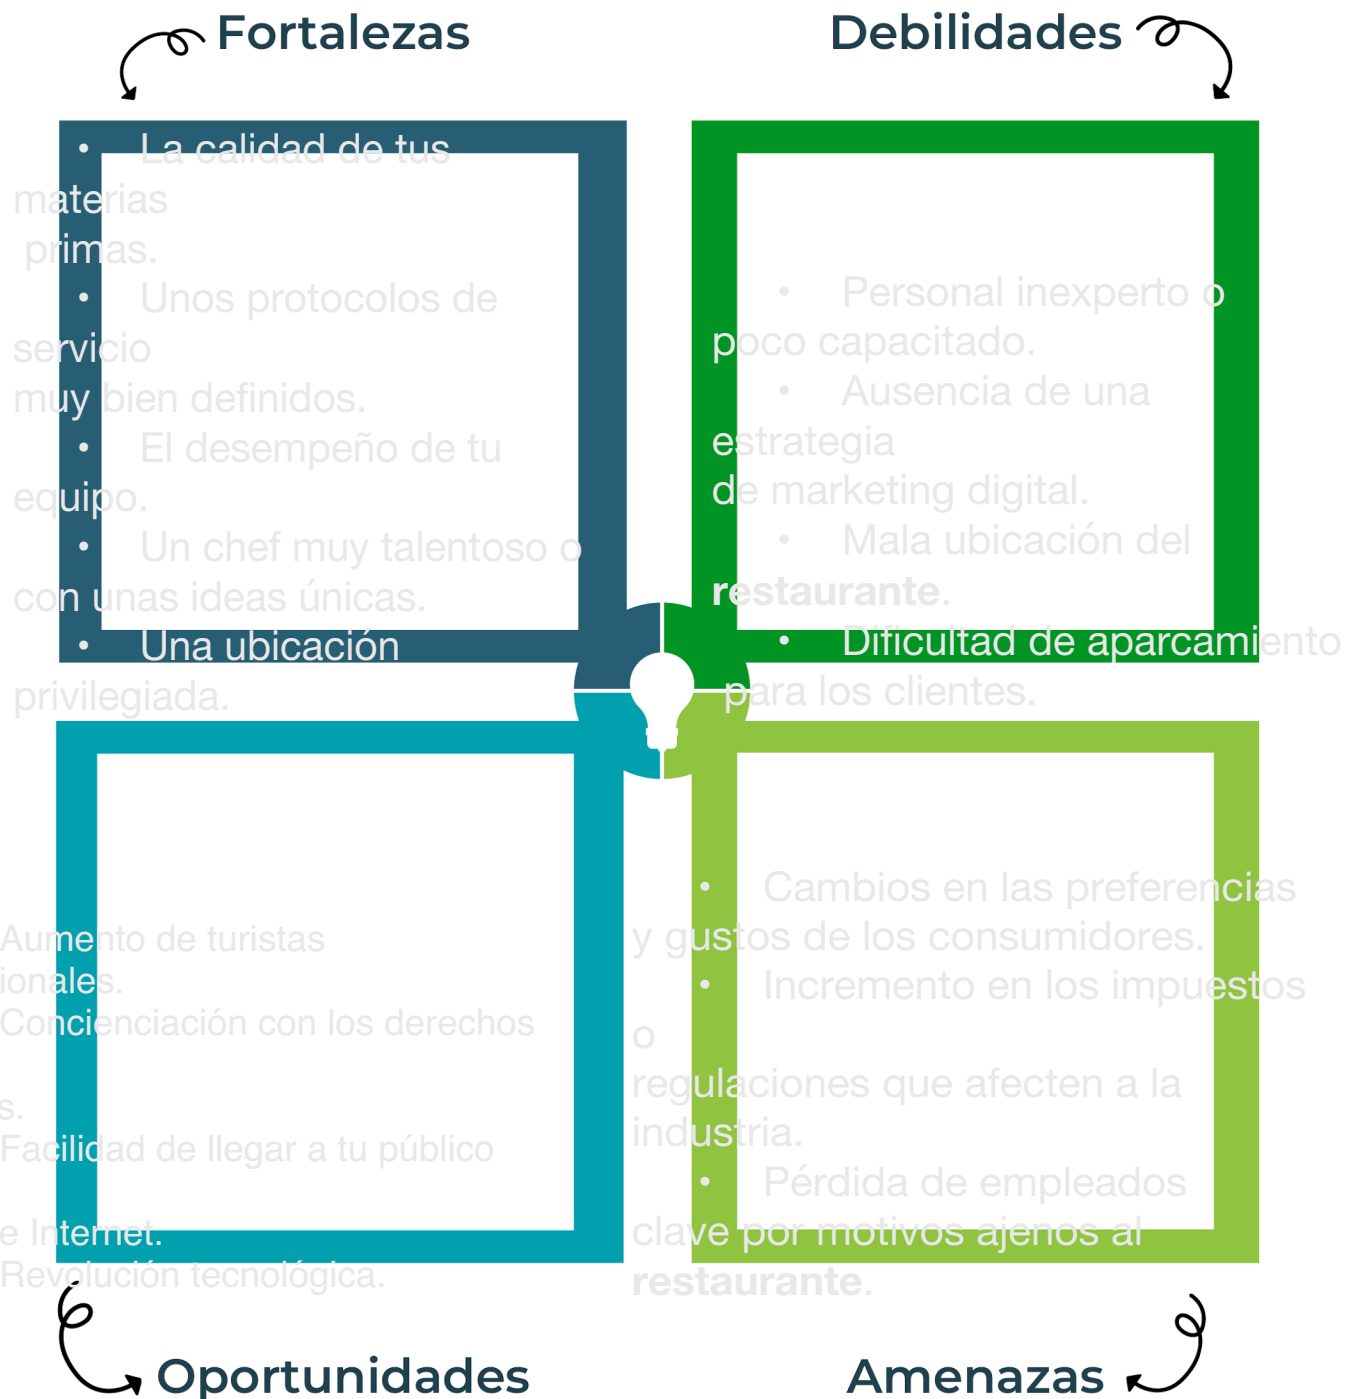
Fortalezas

Debilidades

• La calidad de tus materias primas.
• Unos protocolos de servicio muy bien definidos.
• El desempeño de tu equipo.
• Un chef muy talentoso o con unas ideas únicas.
• Una ubicación privilegiada.

• Personal inexperto o poco capacitado.
• Ausencia de una estrategia de marketing digital.
• Mala ubicación del **restaurante**.
• Dificultad de aparcamiento para los clientes.

Aumento de turistas ionales.
Concienciación con los derechos s.
Facilidad de llegar a tu público e Internet.
Revolución tecnológica.

• Cambios en las preferencias y gustos de los consumidores.
• Incremento en los impuestos o regulaciones que afecten a la industria.
• Pérdida de empleados clave por motivos ajenos al **restaurante**.

Oportunidades

Amenazas